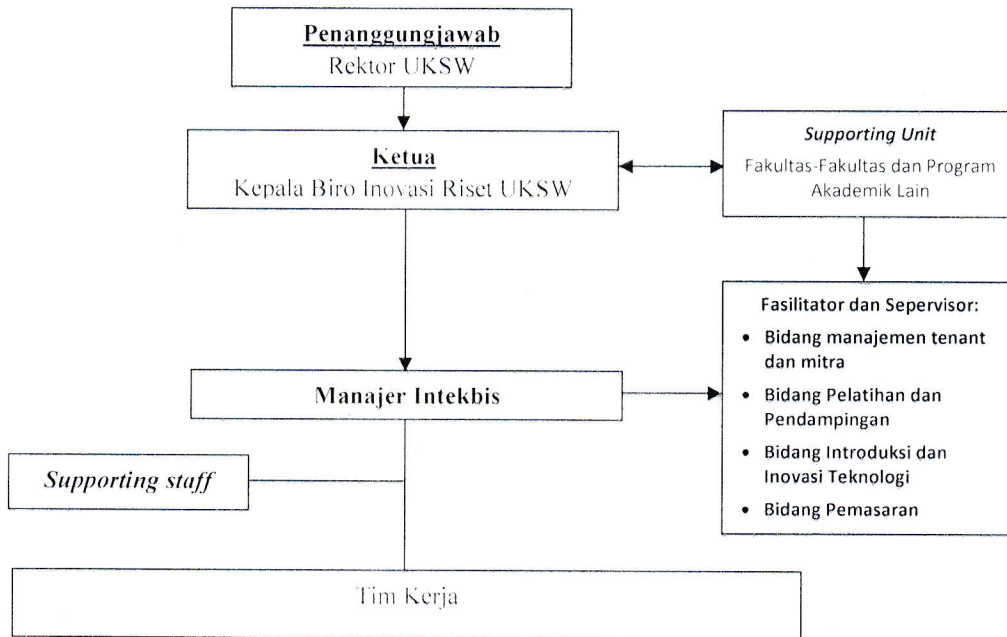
Penanggungjawab
Rektor UKSW

Ketua
Kepala Biro Inovasi Riset UKSW

Supporting Unit
Fakultas-Fakultas dan Program Akademik Lain

Fasilitator dan Sepervisor:
- Bidang manajemen tenant dan mitra
- Bidang Pelatihan dan Pendampingan
- Bidang Introduksi dan Inovasi Teknologi
- Bidang Pemasaran

Manajer Intekbis

Supporting staff

Tim Kerja